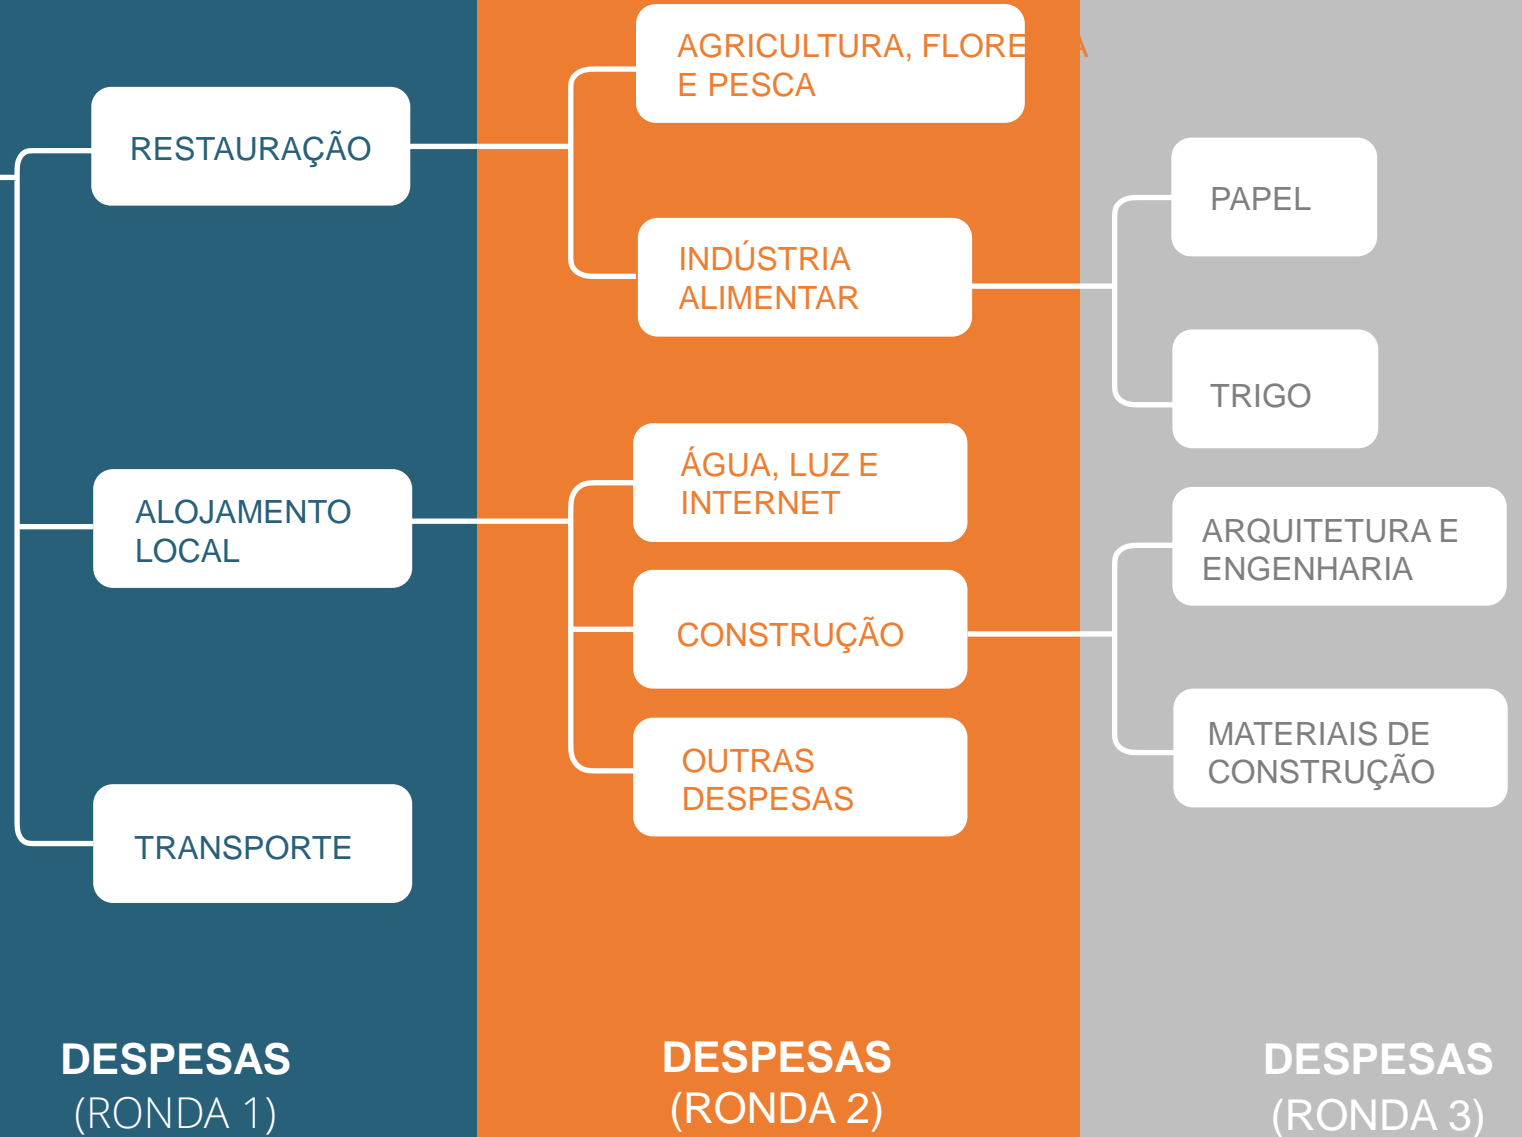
RESTAURAÇÃO

ALOJAMENTO LOCAL

TRANSPORTE

DESPESAS
(RONDA 1)

AGRICULTURA, FLORE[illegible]A E PESCA

INDÚSTRIA ALIMENTAR

ÁGUA, LUZ E INTERNET

CONSTRUÇÃO

OUTRAS DESPESAS

DESPESAS
(RONDA 2)

PAPEL

TRIGO

ARQUITETURA E ENGENHARIA

MATERIAIS DE CONSTRUÇÃO

DESPESAS
(RONDA 3)